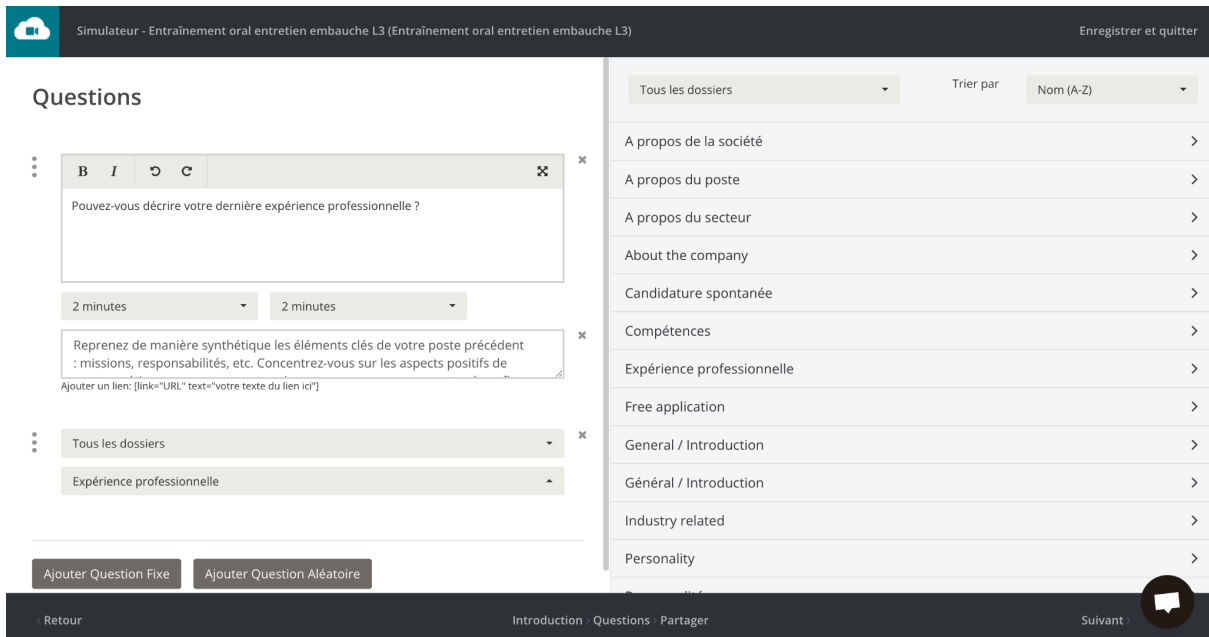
Simulateur - Entraînement oral entretien embauche L3 (Entraînement oral entretien embauche L3)

Enregistrer et quitter

Questions

B I

Pouvez-vous décrire votre dernière expérience professionnelle ?

2 minutes

2 minutes

Reprenez de manière synthétique les éléments clés de votre poste précédent : missions, responsabilités, etc. Concentrez-vous sur les aspects positifs de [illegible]

Ajouter un lien: [link="URL" text="votre texte du lien ici"]

Tous les dossiers

Expérience professionnelle

Ajouter Question Fixe

Ajouter Question Aléatoire

Tous les dossiers

Trier par

Nom (A-Z)

A propos de la société

A propos du poste

A propos du secteur

About the company

Candidature spontanée

Compétences

Expérience professionnelle

Free application

General / Introduction

Général / Introduction

Industry related

Personality

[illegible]

‹ Retour

Introduction › Questions › Partager

Suivant ›